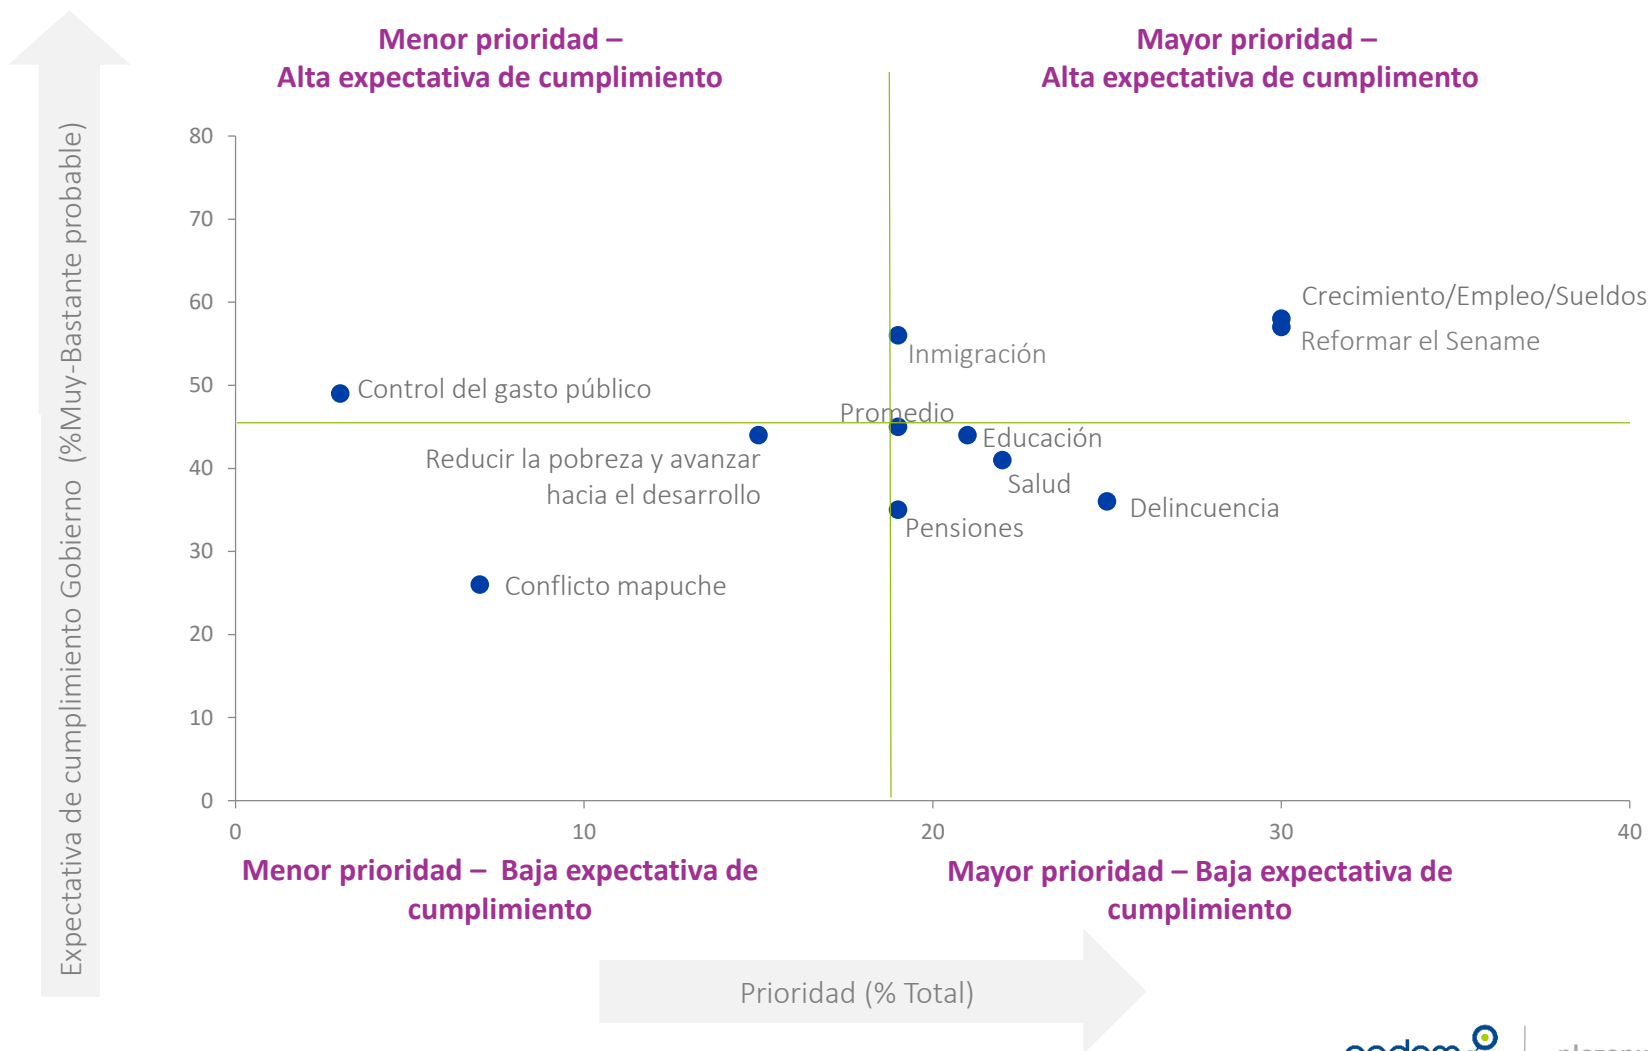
Menor prioridad – Alta expectativa de cumplimiento

Mayor prioridad – Alta expectativa de cumplimento

Expectativa de cumplimiento Gobierno (%Muy-Bastante probable)

80
70
60
50
40
30
20
10
0

Crecimiento/Empleo/Sueldos
Reformar el Sename
Inmigración
Control del gasto público
Promedio
Educación
Reducir la pobreza y avanzar hacia el desarrollo
Salud
Delincuencia
Pensiones
Conflicto mapuche

0
10
20
30
40

Menor prioridad – Baja expectativa de cumplimiento

Mayor prioridad – Baja expectativa de cumplimiento

Prioridad (% Total)

cadem
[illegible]